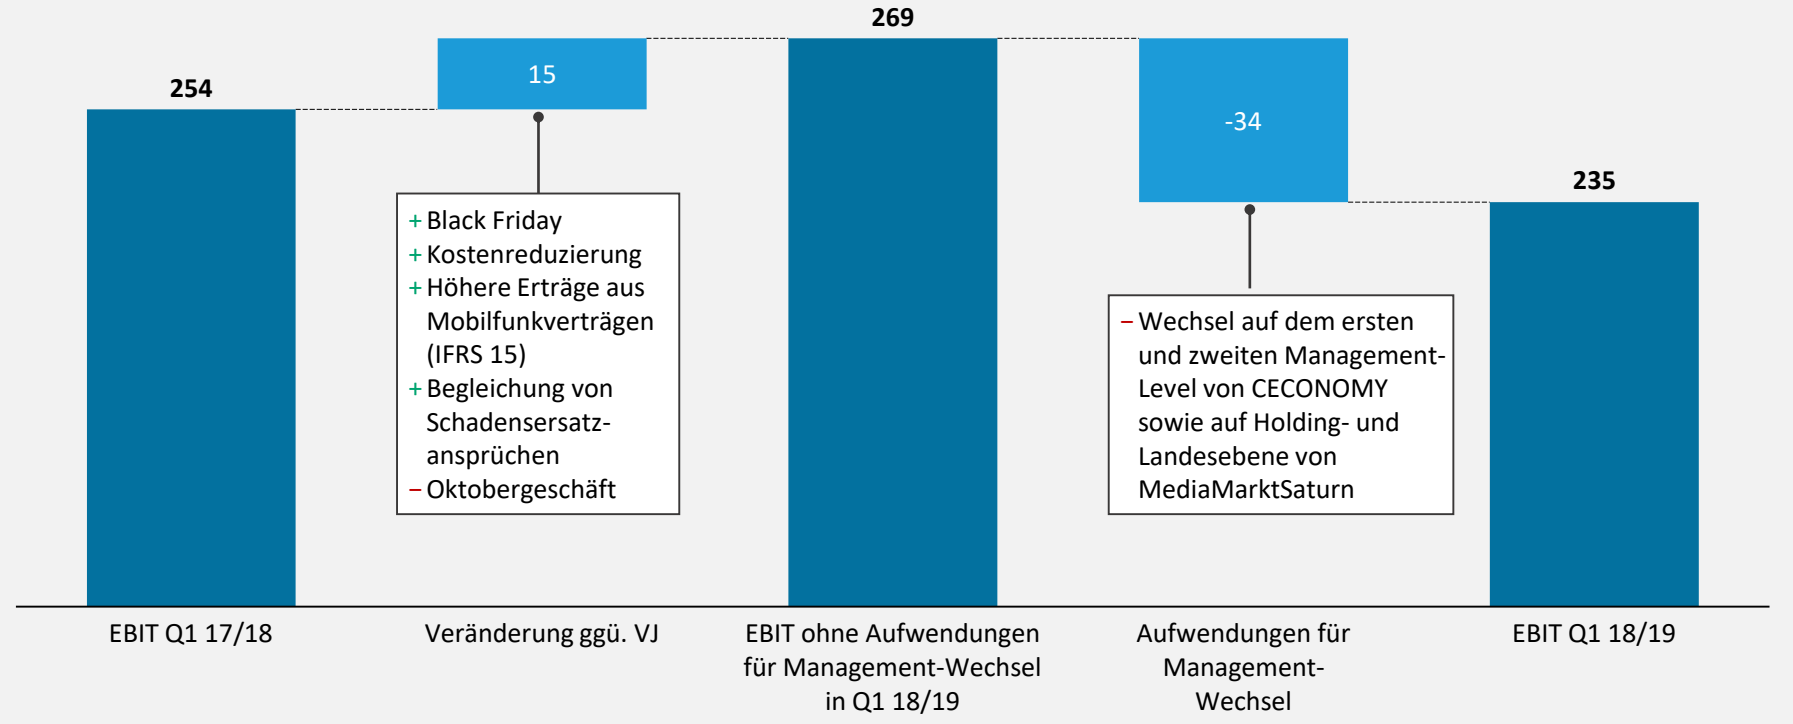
254

15

269

-34

235

+ Black Friday
+ Kostenreduzierung
+ Höhere Erträge aus Mobilfunkverträgen (IFRS 15)
+ Begleichung von Schadensersatzansprüchen
– Oktobergeschäft

– Wechsel auf dem ersten und zweiten Management-Level von CECONOMY sowie auf Holding- und Landesebene von MediaMarktSaturn

EBIT Q1 17/18

Veränderung ggü. VJ

EBIT ohne Aufwendungen für Management-Wechsel in Q1 18/19

Aufwendungen für Management-Wechsel

EBIT Q1 18/19